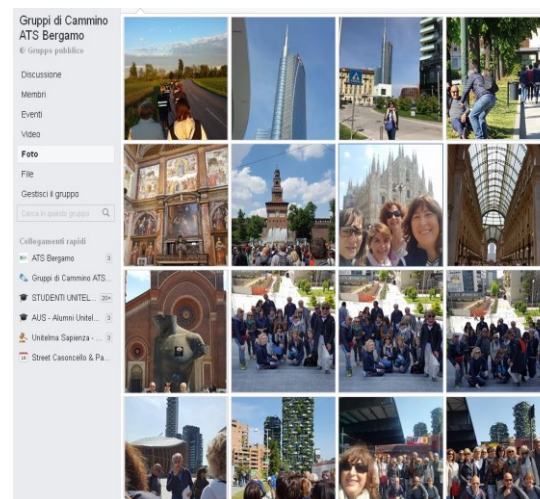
Gruppi di Cammino ATS Bergamo
Gruppo pubblico

Discussione
Membri
Eventi
Video
Foto
File
Gestisci il gruppo

Cerca in questo gruppo

Collegamenti rapidi
ATS Bergamo 3
Gruppi di Cammino ATS...
STUDENTI UNITEL... 20+
AUS - Alumni Unitel... 3
Unitelma Sapienza -... 3
Street Casoncello & Pa...